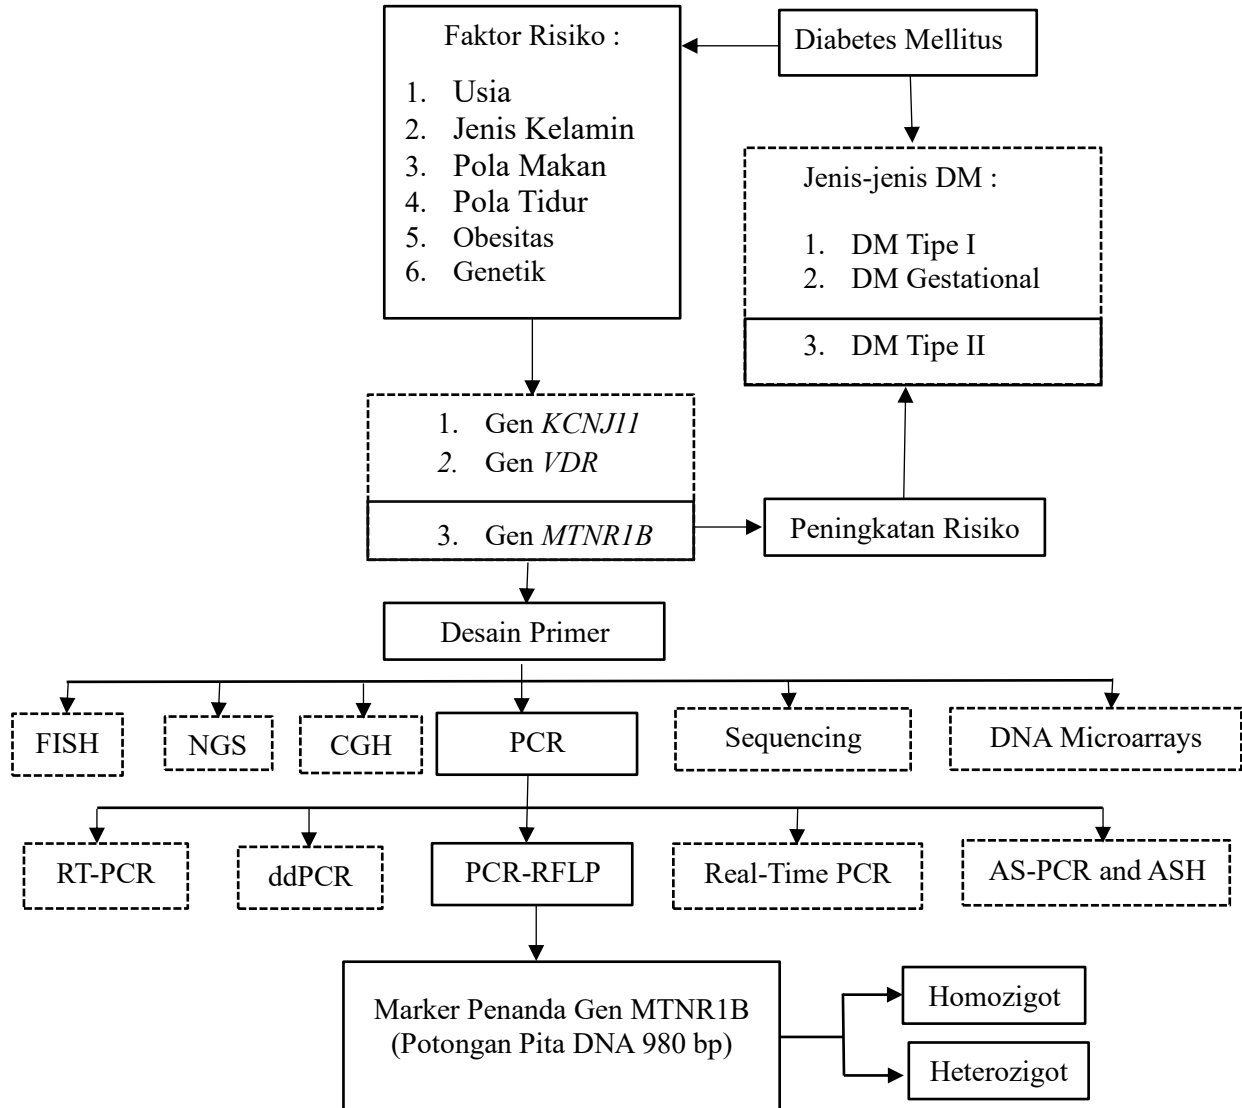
Faktor Risiko :

1. Usia
2. Jenis Kelamin
3. Pola Makan
4. Pola Tidur
5. Obesitas
6. Genetik

Diabetes Mellitus

Jenis-jenis DM :

1. DM Tipe I
2. DM Gestational
3. DM Tipe II

1. Gen *KCNJ11*
2. Gen *VDR*
3. Gen *MTNR1B*

Peningkatan Risiko

Desain Primer

FISH

NGS

CGH

PCR

Sequencing

DNA Microarrays

RT-PCR

ddPCR

PCR-RFLP

Real-Time PCR

AS-PCR and ASH

Marker Penanda Gen MTNR1B (Potongan Pita DNA 980 bp)

Homozigot

Heterozigot